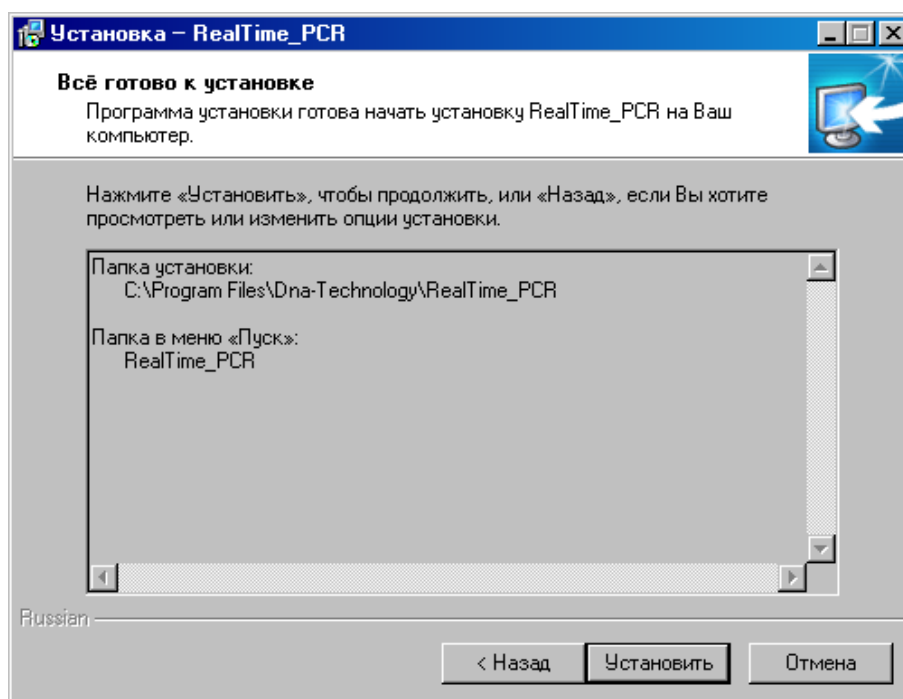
Установка – RealTime_PCR

Всё готово к установке

Программа установки готова начать установку RealTime_PCR на Ваш компьютер.

Нажмите «Установить», чтобы продолжить, или «Назад», если Вы хотите просмотреть или изменить опции установки.

Папка установки:
C:\Program Files\Dna-Technology\RealTime_PCR

Папка в меню «Пуск»:
RealTime_PCR

Russian

< Назад
Установить
Отмена